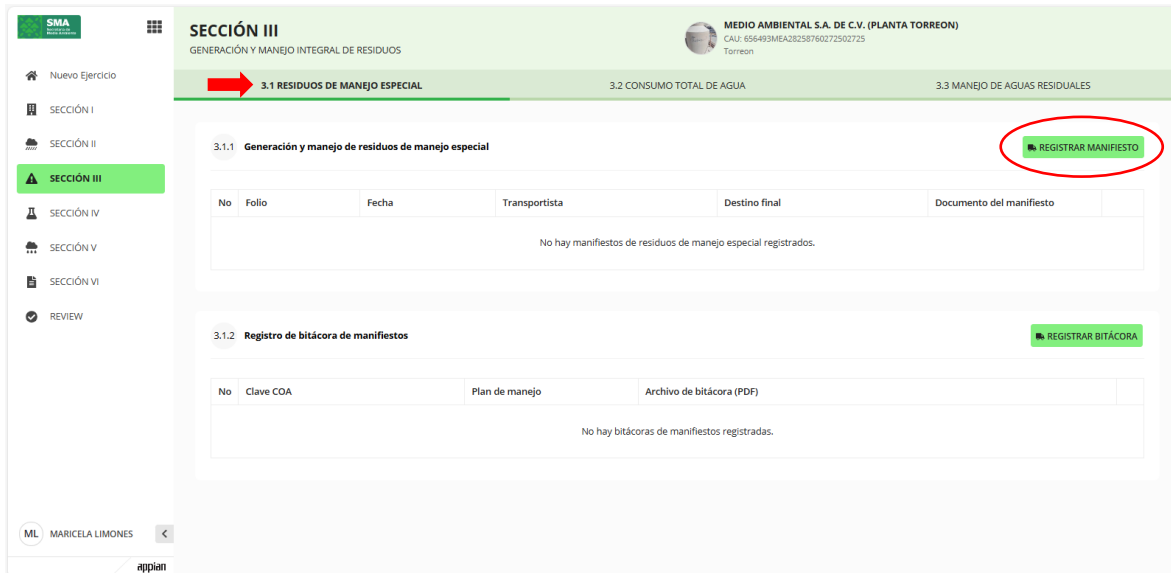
SMA
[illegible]

Nuevo Ejercicio
SECCIÓN I
SECCIÓN II
SECCIÓN III
SECCIÓN IV
SECCIÓN V
SECCIÓN VI
REVIEW

ML MARICELA LIMONES
appian

SECCIÓN III
GENERACIÓN Y MANEJO INTEGRAL DE RESIDUOS

MEDIO AMBIENTAL S.A. DE C.V. (PLANTA TORREON)
CAU: 656493MEA28258760272502725
Torreon

3.1 RESIDUOS DE MANEJO ESPECIAL
3.2 CONSUMO TOTAL DE AGUA
3.3 MANEJO DE AGUAS RESIDUALES

3.1.1 Generación y manejo de residuos de manejo especial
REGISTRAR MANIFIESTO

| No | Folio | Fecha | Transportista | Destino final | Documento del manifiesto |
|---|---|---|---|---|---|
| No hay manifiestos de residuos de manejo especial registrados. | | | | | |

3.1.2 Registro de bitácora de manifiestos
REGISTRAR BITÁCORA

| No | Clave COA | Plan de manejo | Archivo de bitácora (PDF) |
|---|---|---|---|
| No hay bitácoras de manifiestos registradas. | | | |